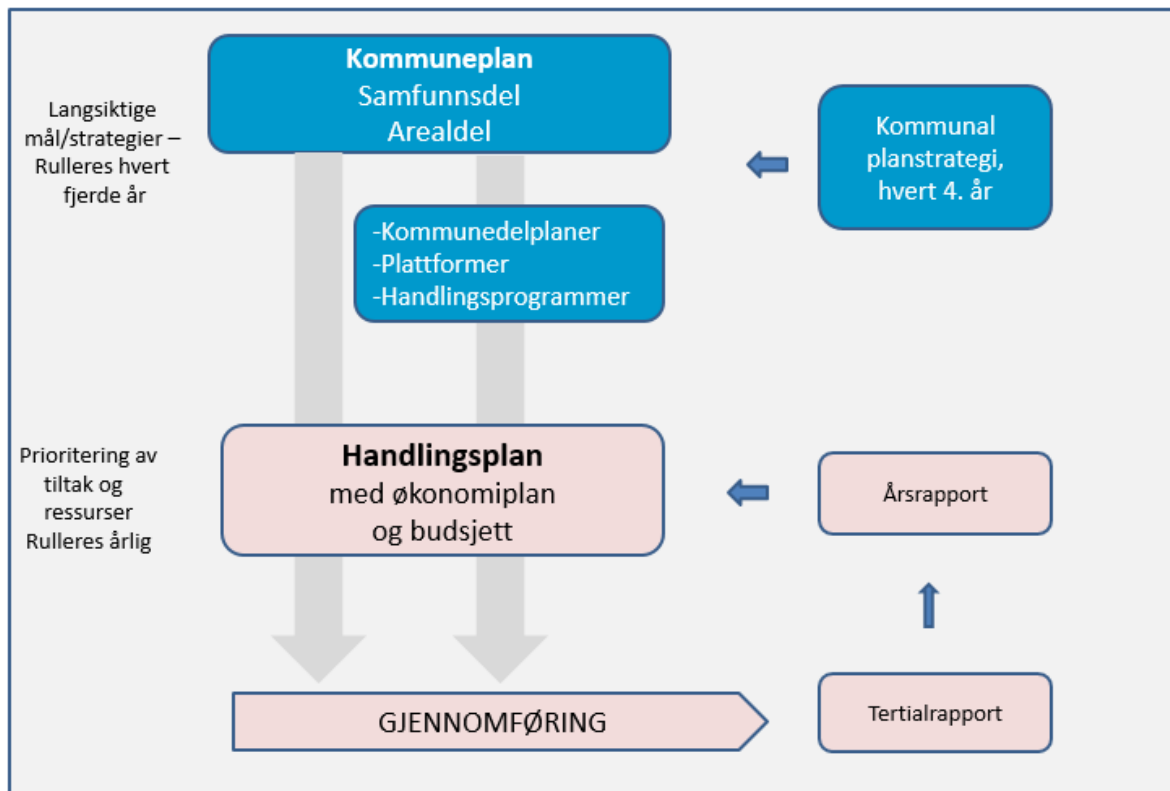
Langsiktige mål/strategier – Rulleres hvert fjerde år

Kommuneplan
Samfunnsdel
Arealdel

Kommunal planstrategi, hvert 4. år

-Kommunedelplaner
-Plattformer
-Handlingsprogrammer

Prioritering av tiltak og ressurser
Rulleres årlig

Handlingsplan
med økonomiplan og budsjett

Årsrapport

GJENNOMFØRING

Tertialrapport